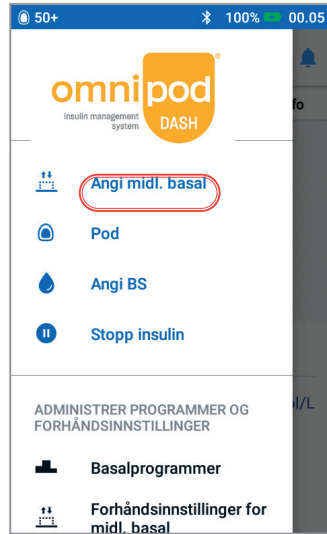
50+
100% 00.05

omnipod®
insulin management system
DASH

fo

Angi midl. basal

Pod

Angi BS

Stopp insulin

ADMINISTRER PROGRAMMER OG FORHÅNDSINNSTILLINGER

l/L

Basalprogrammer

Forhåndsinnstillinger for midl. basal